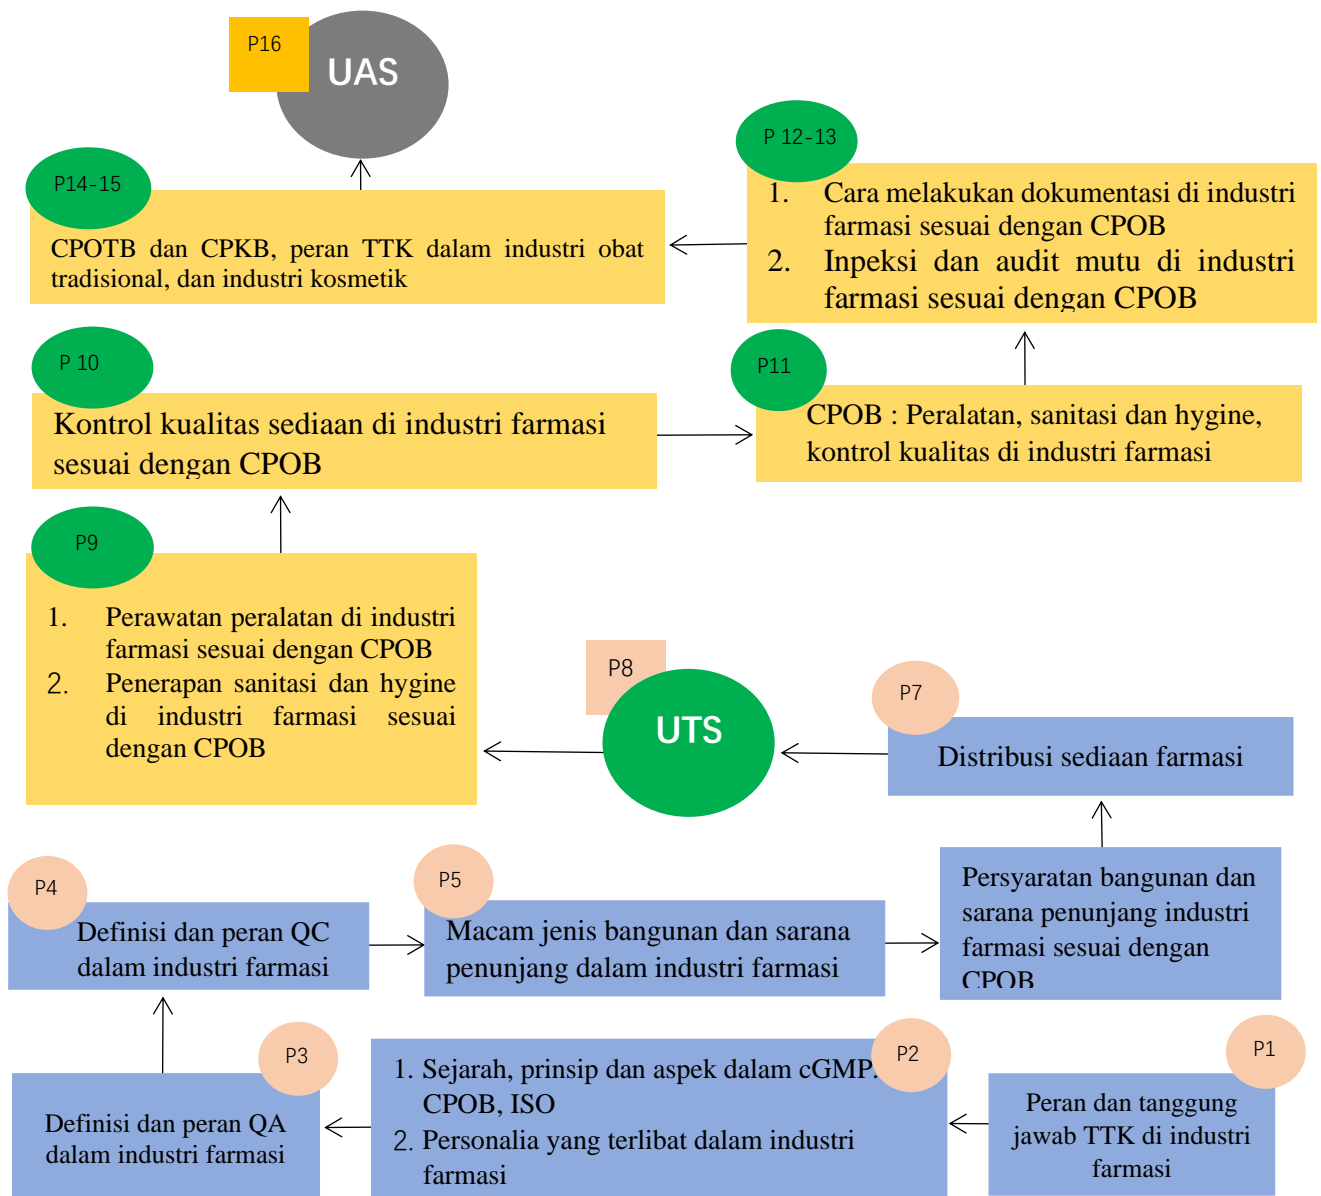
P16
UAS

P14-15
CPOTB dan CPKB, peran TTK dalam industri obat tradisional, dan industri kosmetik

P 12-13
1. Cara melakukan dokumentasi di industri farmasi sesuai dengan CPOB
2. Inpeksi dan audit mutu di industri farmasi sesuai dengan CPOB

P 10
Kontrol kualitas sediaan di industri farmasi sesuai dengan CPOB

P11
CPOB : Peralatan, sanitasi dan hygine, kontrol kualitas di industri farmasi

P9
1. Perawatan peralatan di industri farmasi sesuai dengan CPOB
2. Penerapan sanitasi dan hygine di industri farmasi sesuai dengan CPOB

P8
UTS

P7
Distribusi sediaan farmasi

P4
Definisi dan peran QC dalam industri farmasi

P5
Macam jenis bangunan dan sarana penunjang dalam industri farmasi

Persyaratan bangunan dan sarana penunjang industri farmasi sesuai dengan CPOB

P3
Definisi dan peran QA dalam industri farmasi

P2
1. Sejarah, prinsip dan aspek dalam cGMP. CPOB, ISO
2. Personalia yang terlibat dalam industri farmasi

P1
Peran dan tanggung jawab TTK di industri farmasi